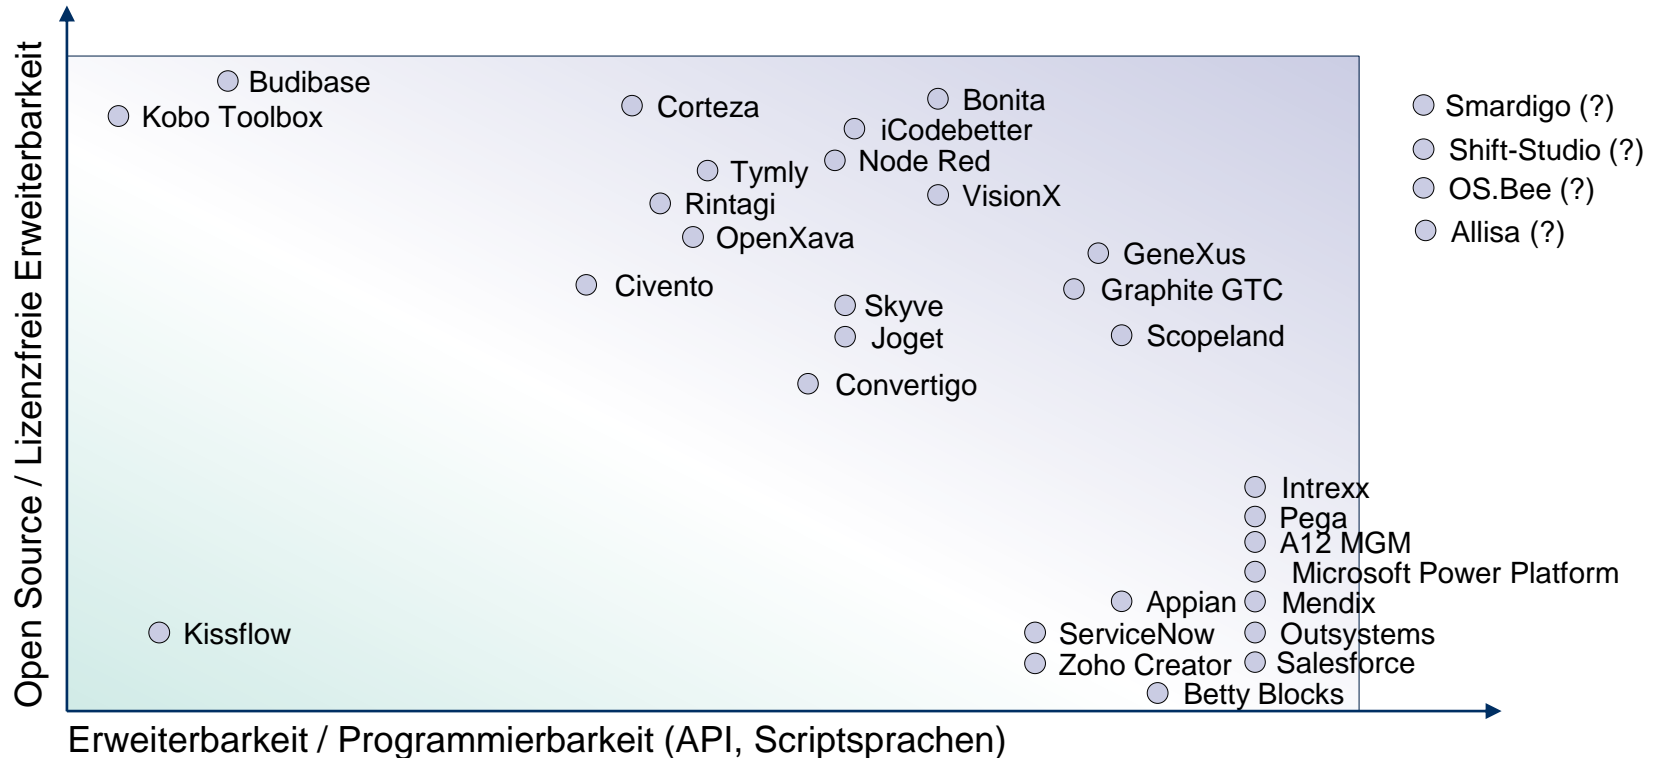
Open Source / Lizenzfreie Erweiterbarkeit

Budibase
Kobo Toolbox
Corteza
Bonita
iCodebetter
Node Red
Tymly
Rintagi
VisionX
OpenXava
GeneXus
Civento
Graphite GTC
Skyve
Joget
Scopeland
Convertigo

Smardigo (?)
Shift-Studio (?)
OS.Bee (?)
Allisa (?)

Intrexx
Pega
A12 MGM
Microsoft Power Platform
Appian
Mendix
Kissflow
ServiceNow
Outsystems
Zoho Creator
Salesforce
Betty Blocks

Erweiterbarkeit / Programmierbarkeit (API, Scriptsprachen)